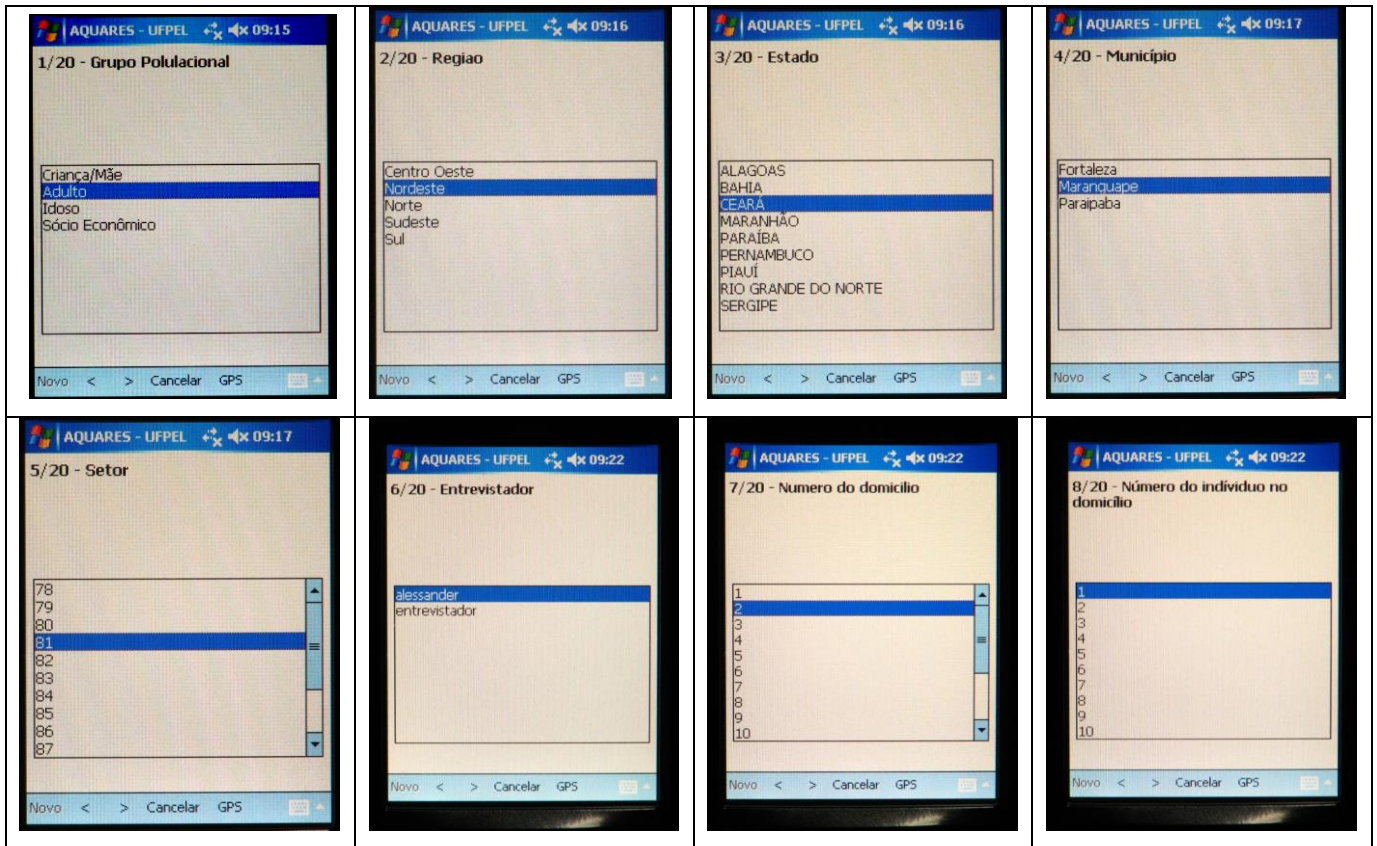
AQUARES - UFPEL 09:15
1/20 - Grupo Polulacional
Criança/Mãe
Adulto
Idoso
Sócio Econômico
Novo < > Cancelar GPS

AQUARES - UFPEL 09:16
2/20 - Regiao
Centro Oeste
Nordeste
Norte
Sudeste
Sul
Novo < > Cancelar GPS

AQUARES - UFPEL 09:16
3/20 - Estado
ALAGOAS
BAHIA
CEARÁ
MARANHÃO
PARAÍBA
PERNAMBUCO
PIAUÍ
RIO GRANDE DO NORTE
SERGIPE
Novo < > Cancelar GPS

AQUARES - UFPEL 09:17
4/20 - Município
Fortaleza
Maranguape
Paraipaba
Novo < > Cancelar GPS

AQUARES - UFPEL 09:17
5/20 - Setor
78
79
80
81
82
83
84
85
86
87
Novo < > Cancelar GPS

AQUARES - UFPEL 09:22
6/20 - Entrevistador
alessander
entrevistador
Novo < > Cancelar GPS

AQUARES - UFPEL 09:22
7/20 - Numero do domicilio
1
2
3
4
5
6
7
8
9
10
Novo < > Cancelar GPS

AQUARES - UFPEL 09:22
8/20 - Número do indivíduo no domicílio
1
2
3
4
5
6
7
8
9
10
Novo < > Cancelar GPS